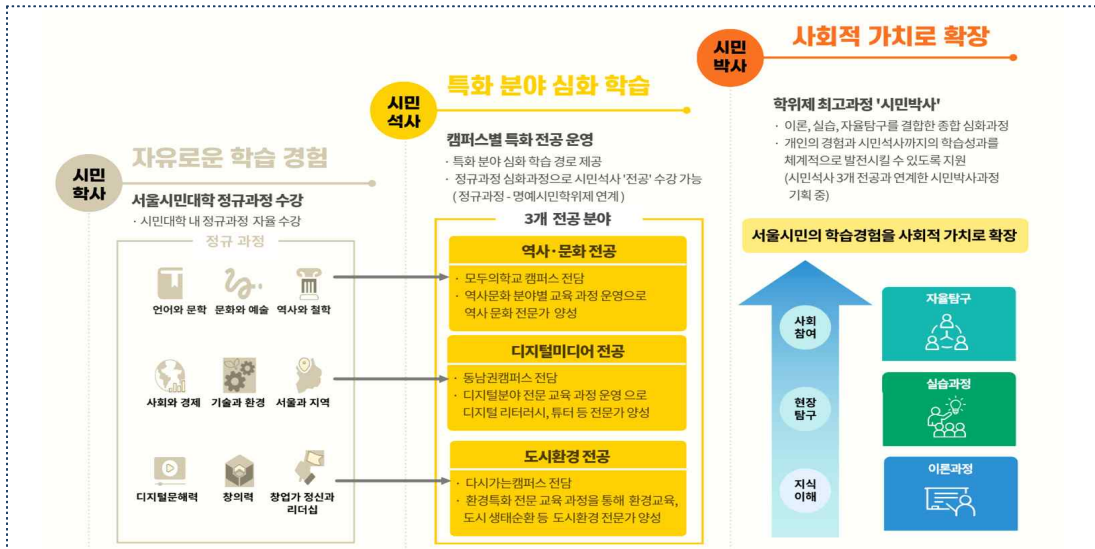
시민 학사

자유로운 학습 경험

서울시민대학 정규과정 수강

· 시민대학 내 정규과정 자율 수강

정규 과정

언어와 문학 문화와 예술 역사와 철학

사회와 경제 기술과 환경 서울과 지역

디지털문해력 창의력 창업가 정신과 리더십

시민 석사

특화 분야 심화 학습

캠퍼스별 특화 전공 운영

· 특화 분야 심화 학습 경로 제공

· 정규과정 심화과정으로 시민석사 '전공' 수강 가능 (정규과정 - 명예시민학위제 연계)

3개 전공 분야

역사·문화 전공

· 모두의학교 캠퍼스 전담

· 역사문화 분야별 교육 과정 운영으로 역사 문화 전문가 양성

디지털미디어 전공

· 동남권캠퍼스 전담

· 디지털분야 전문 교육 과정 운영 으로 디지털 리터러시, 튜터 등 전문가 양성

도시환경 전공

· 다시가는캠퍼스 전담

· 환경특화 전문 교육 과정을 통해 환경교육, 도시 생태순환 등 도시환경 전문가 양성

시민 박사

사회적 가치로 확장

학위제 최고과정 '시민박사'

· 이론, 실습, 자율탐구를 결합한 종합 심화과정

· 개인의 경험과 시민석사까지의 학습성과를 체계적으로 발전시킬 수 있도록 지원 (시민석사 3개 전공과 연계한 시민박사과정 기획 중)

서울시민의 학습경험을 사회적 가치로 확장

사회 참여

현장 탐구

지식 이해

자율탐구

실습과정

이론과정